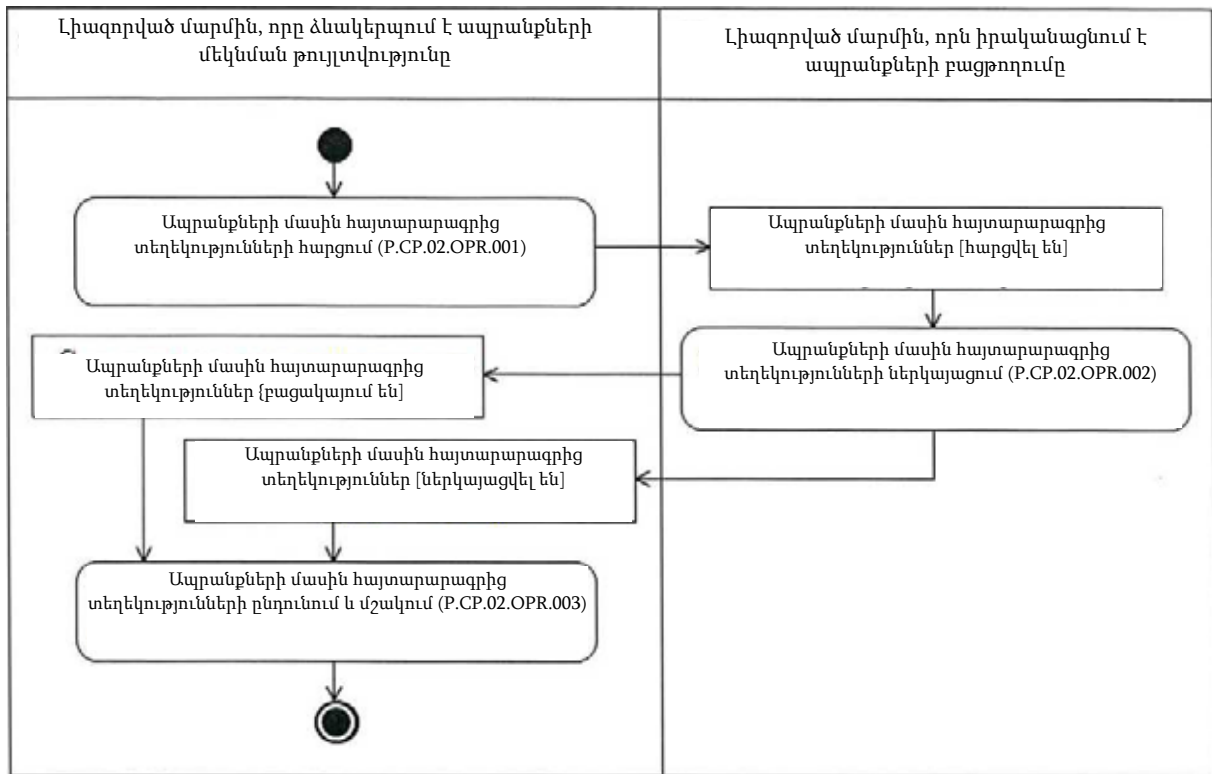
Լիազորված մարմին, որը ձևակերպում է ապրանքների մեկնման թույլտվությունը

Լիազորված մարմին, որն իրականացնում է ապրանքների բացթողումը

Ապրանքների մասին հայտարարագրից տեղեկությունների հարցում (P.CP.02.OPR.001)

Ապրանքների մասին հայտարարագրից տեղեկություններ [հարցվել են]

Ապրանքների մասին հայտարարագրից տեղեկությունների ներկայացում (P.CP.02.OPR.002)

Ապրանքների մասին հայտարարագրից տեղեկություններ {բացակայում են]

Ապրանքների մասին հայտարարագրից տեղեկություններ [ներկայացվել են]

Ապրանքների մասին հայտարարագրից տեղեկությունների ընդունում և մշակում (P.CP.02.OPR.003)